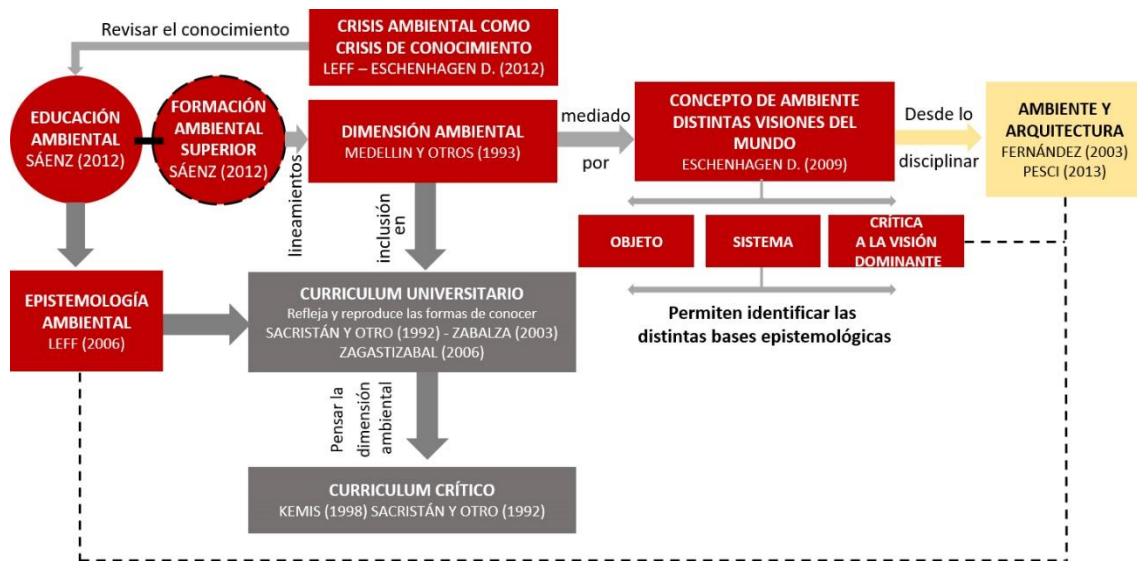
Revisar el conocimiento

CRISIS AMBIENTAL COMO CRISIS DE CONOCIMIENTO
LEFF – ESCHENHAGEN D. (2012)

EDUCACIÓN AMBIENTAL
SÁENZ (2012)

FORMACIÓN AMBIENTAL SUPERIOR
SÁENZ (2012)

lineamientos

DIMENSIÓN AMBIENTAL
MEDELLIN Y OTROS (1993)

mediado por

CONCEPTO DE AMBIENTE DISTINTAS VISIONES DEL MUNDO
ESCHENHAGEN D. (2009)

Desde lo disciplinar

AMBIENTE Y ARQUITECTURA
FERNÁNDEZ (2003)
PESCI (2013)

inclusión en

OBJETO

SISTEMA

CRÍTICA A LA VISIÓN DOMINANTE

Permiten identificar las distintas bases epistemológicas

EPISTEMOLOGÍA AMBIENTAL
LEFF (2006)

CURRICULUM UNIVERSITARIO
Refleja y reproduce las formas de conocer
SACRISTÁN Y OTRO (1992) - ZABALZA (2003)
ZAGASTIZABAL (2006)

Pensar la dimensión ambiental

CURRICULUM CRÍTICO
KEMIS (1998) SACRISTÁN Y OTRO (1992)